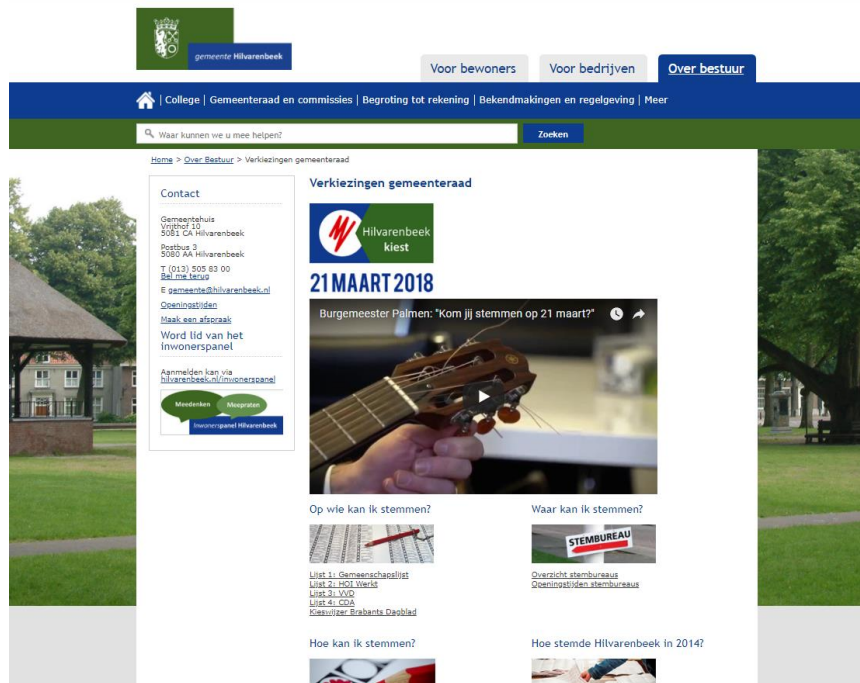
gemeente Hilvarenbeek

Voor bewoners
Voor bedrijven
Over bestuur

| College | Gemeenteraad en commissies | Begroting tot rekening | Bekendmakingen en regelgeving | Meer

Waar kunnen we u mee helpen?
Zoeken

Home > Over Bestuur > Verkiezingen gemeenteraad

Contact

Gemeentehuis
Vrijthof 10
5081 CA Hilvarenbeek

Postbus 3
5080 AA Hilvarenbeek

T (013) 505 83 00
Bel me terug

E gemeente@hilvarenbeek.nl
Openingstijden
Maak een afspraak

Word lid van het inwonerspanel

Aanmelden kan via hilvarenbeek.nl/inwonerspanel

Meedenken
Meepraten
Inwonerspanel Hilvarenbeek

Verkiezingen gemeenteraad

Hilvarenbeek kiest
21 MAART 2018

Burgemeester Palmen: "Kom jij stemmen op 21 maart?"

Op wie kan ik stemmen?

Lijst 1: Gemeenschapslijst
Lijst 2: HOI Werkt
Lijst 3: VVD
Lijst 4: CDA
Kieswijzer Brabants Dagblad

Waar kan ik stemmen?

STEMBUREAU

Overzicht stembureaus
Openingstijden stembureaus

Hoe kan ik stemmen?

Hoe stemde Hilvarenbeek in 2014?